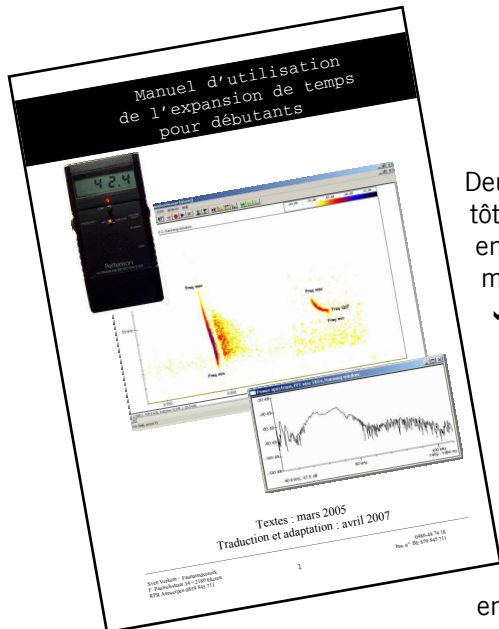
Manuel d'utilisation
de l'expansion de temps
pour débutants

42.4

Pettersson

Freq min

Freq min

Freq max

Freq QCF

Freq min

Textes : mars 2005
Traduction et adaptation : avril 2007

1

Deu
tôt
en
m

en